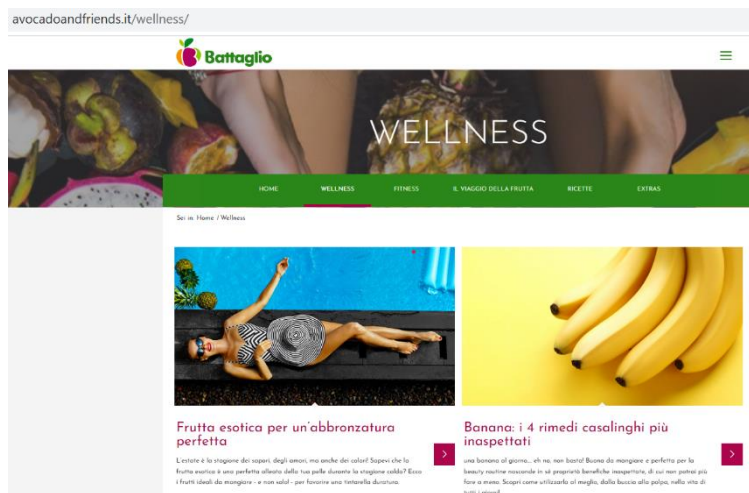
avocadoandfriends.it/wellness/

Battaglio

WELLNESS

HOME WELLNESS FITNESS IL VIAGGIO DELLA FRUTTA RICETTE EXTRAS

Sei in: Home / Wellness

Frutta esotica per un'abbronzatura perfetta

L'estate è la stagione dei sapori, degli amori, ma anche dei colori! Sapevi che la frutta esotica è una perfetta alleata della tua pelle durante la stagione caldo? Ecco i frutti ideali da mangiare - e non solo! - per favorire una tintarella duratura.

Banana: i 4 rimedi casalinghi più inaspettati

una banana al giorno... eh no, non basta! Buona da mangiare e perfetta per la beauty routine nasconde in sé proprietà benefiche inaspettate, di cui non potrai più fare a meno. Scopri come utilizzarla al meglio, dalla buccia alla polpa, nella vita di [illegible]